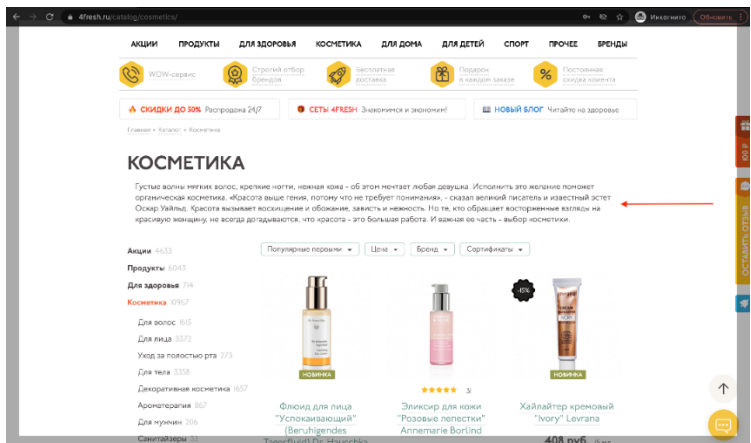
4fresh.ru/catalog/cosmetics/

Инкогнито Обновить

АКЦИИ ПРОДУКТЫ ДЛЯ ЗДОРОВЬЯ КОСМЕТИКА ДЛЯ ДОМА ДЛЯ ДЕТЕЙ СПОРТ ПРОЧЕЕ БРЕНДЫ

WOW-сервис Строгий отбор брендов Бесплатная доставка Подарок в каждом заказе Постоянные скидки клиента

СКИДКИ ДО 50% Распродажа 24/7 СЕТЫ 4FRESH Знакомимся и экономим! НОВЫЙ БЛОГ Читайте о здоровье

Главная • Каталог • Косметика

КОСМЕТИКА

Густые волны мягких волос, крепкие ногти, нежная кожа - об этом мечтает любая девушка. Исполнить это желание поможет органическая косметика. «Красота выше гения, потому что не требует понимания», - сказал великий писатель и известный эстет Оскар Уайльд. Красота вызывает восхищение и обожание, зависть и нежность. Но те, кто обращает восторженные взгляды на красивую женщину, не всегда догадываются, что «красота - это большая работа». И важная ее часть - выбор косметики.

Акции 4633
Продукты 6043
Для здоровья 714
Косметика 6967
Для волос 1615
Для лица 3372
Уход за полостью рта 273
Для тела 3358
Декоративная косметика 1657
Ароматерапия 867
Для мужчин 206
Санитайзеры 32

Популярные первыми Цена Бренд Сертификаты

-15%

НОВИНКА НОВИНКА НОВИНКА

3/

Флюид для лица "Успокаивающий" (Beruhigendes Teesfluid) Dr. Hauschka

Эликсир для кожи "Розовые лепестки" Annemarie Borlind

Хайлайтер кремовый "Ivory" Levrana

408 руб.

ЮР

ОСТАВИТЬ ОТЗЫВ